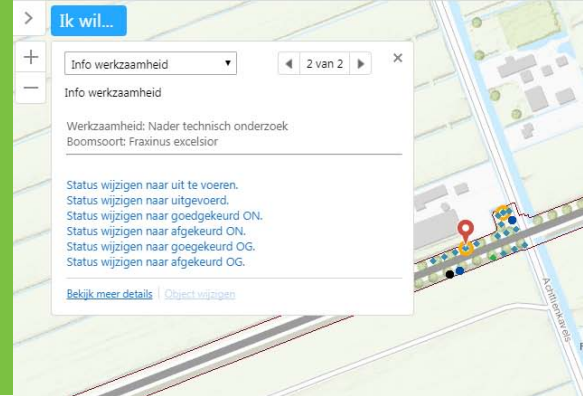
>
Ik wil...
+
—
Info werkzaamheid
◀ 2 van 2 ▶
×
Info werkzaamheid

Werkzaamheid: Nader technisch onderzoek
Boomsoort: Fraxinus excelsior

Status wijzigen naar uit te voeren.
Status wijzigen naar uitgevoerd.
Status wijzigen naar goedgekeurd ON.
Status wijzigen naar afgekeurd ON.
Status wijzigen naar goegekeurd OG.
Status wijzigen naar afgekeurd OG.

Bekijk meer details | Object wijzigen

Achttienkavels